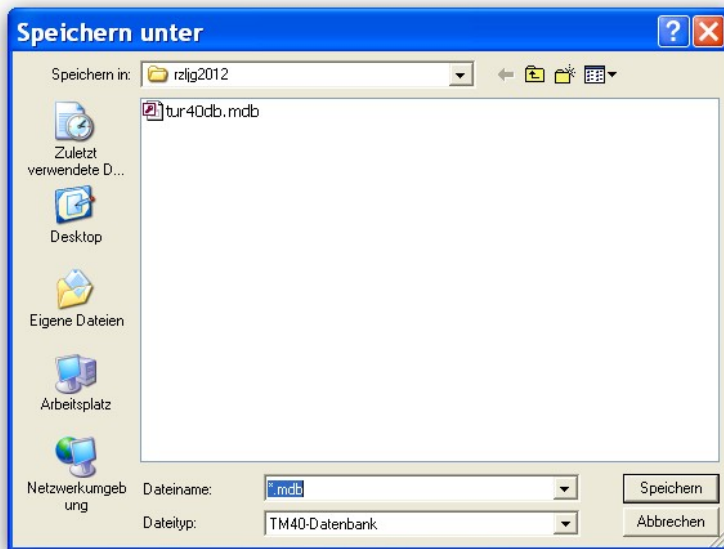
Speichern unter

?

Speichern in: rzljg2012

tur40db.mdb

Zuletzt verwendete D...

Desktop

Eigene Dateien

Arbeitsplatz

Netzwerkumgebung

Dateiname: *.mdb

Dateityp: TM40-Datenbank

Speichern

Abbrechen